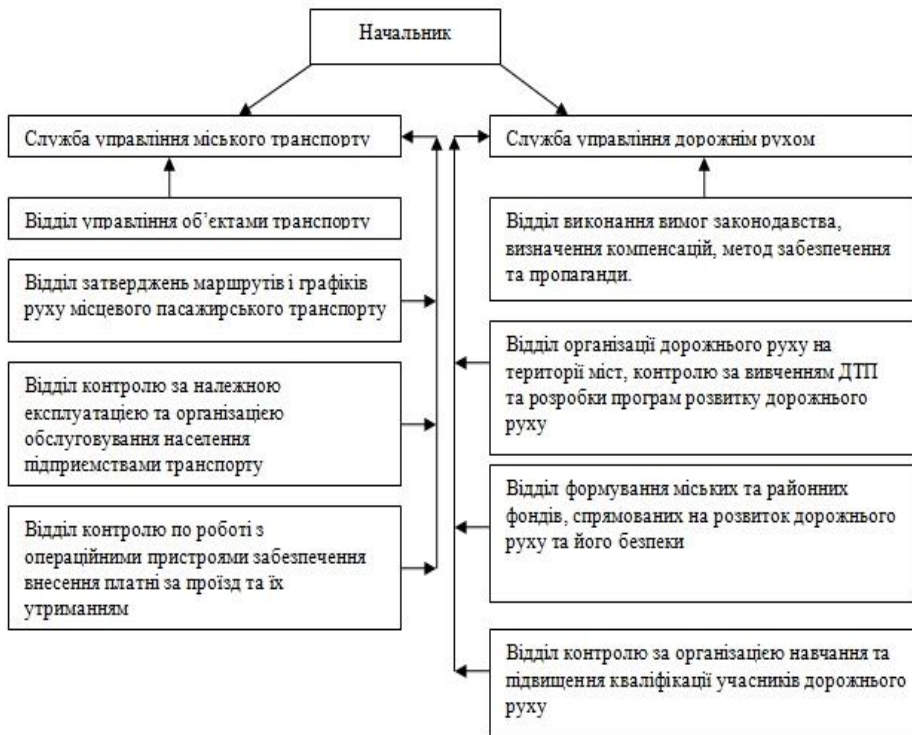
Начальник

Служба управління міського транспорту

Відділ управління об'єктами транспорту

Відділ затверджень маршрутів і графіків руху місцевого пасажирського транспорту

Відділ контролю за належною експлуатацією та організацією обслуговування населення підприємствами транспорту

Відділ контролю по роботі з операційними пристроями забезпечення внесення платні за проїзд та їх утриманням

Служба управління дорожнім рухом

Відділ виконання вимог законодавства, визначення компенсацій, метод забезпечення та пропаганди.

Відділ організації дорожнього руху на території міст, контролю за вивченням ДТП та розробки програм розвитку дорожнього руху

Відділ формування міських та районних фондів, спрямованих на розвиток дорожнього руху та його безпеки

Відділ контролю за організацією навчання та підвищення кваліфікації учасників дорожнього руху